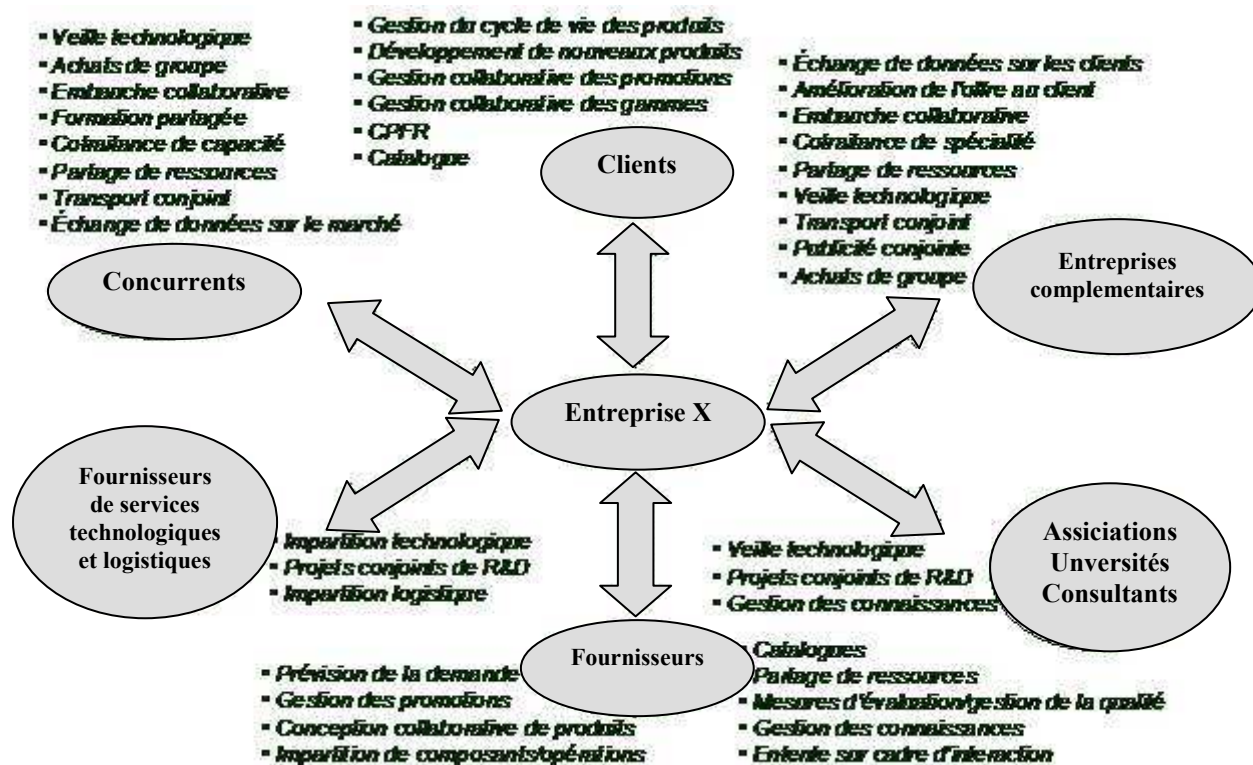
▪ Veille technologique
▪ Achats de groupe
▪ Embauche collaborative
▪ Formation partagée
▪ Coimpliance de capacité
▪ Partage de ressources
▪ Transport conjoint
▪ Échange de données sur le marché

▪ Gestion du cycle de vie des produits
▪ Développement de nouveaux produits
▪ Gestion collaborative des promotions
▪ Gestion collaborative des gammes
▪ CPFR
▪ Catalogue

Clients

▪ Échange de données sur les clients
▪ Amélioration de l'offre au client
▪ Embauche collaborative
▪ Coimpliance de spécialité
▪ Partage de ressources
▪ Veille technologique
▪ Transport conjoint
▪ Publicité conjointe
▪ Achats de groupe

Concurrents

Entreprises complementaires

Entreprise X

Fournisseurs de services technologiques et logistiques

▪ Impartition technologique
▪ Projets conjoints de R&D
▪ Impartition logistique

▪ Veille technologique
▪ Projets conjoints de R&D
▪ Gestion des connaissances

Assiciations Unversités Consultants

Fournisseurs

▪ Prévision de la demande
▪ Gestion des promotions
▪ Conception collaborative de produits
▪ Impartition de composants/opérations

▪ Catalogues
▪ Partage de ressources
▪ Mesures d'évaluation/gestion de la qualité
▪ Gestion des connaissances
▪ Entente sur cadre d'interaction